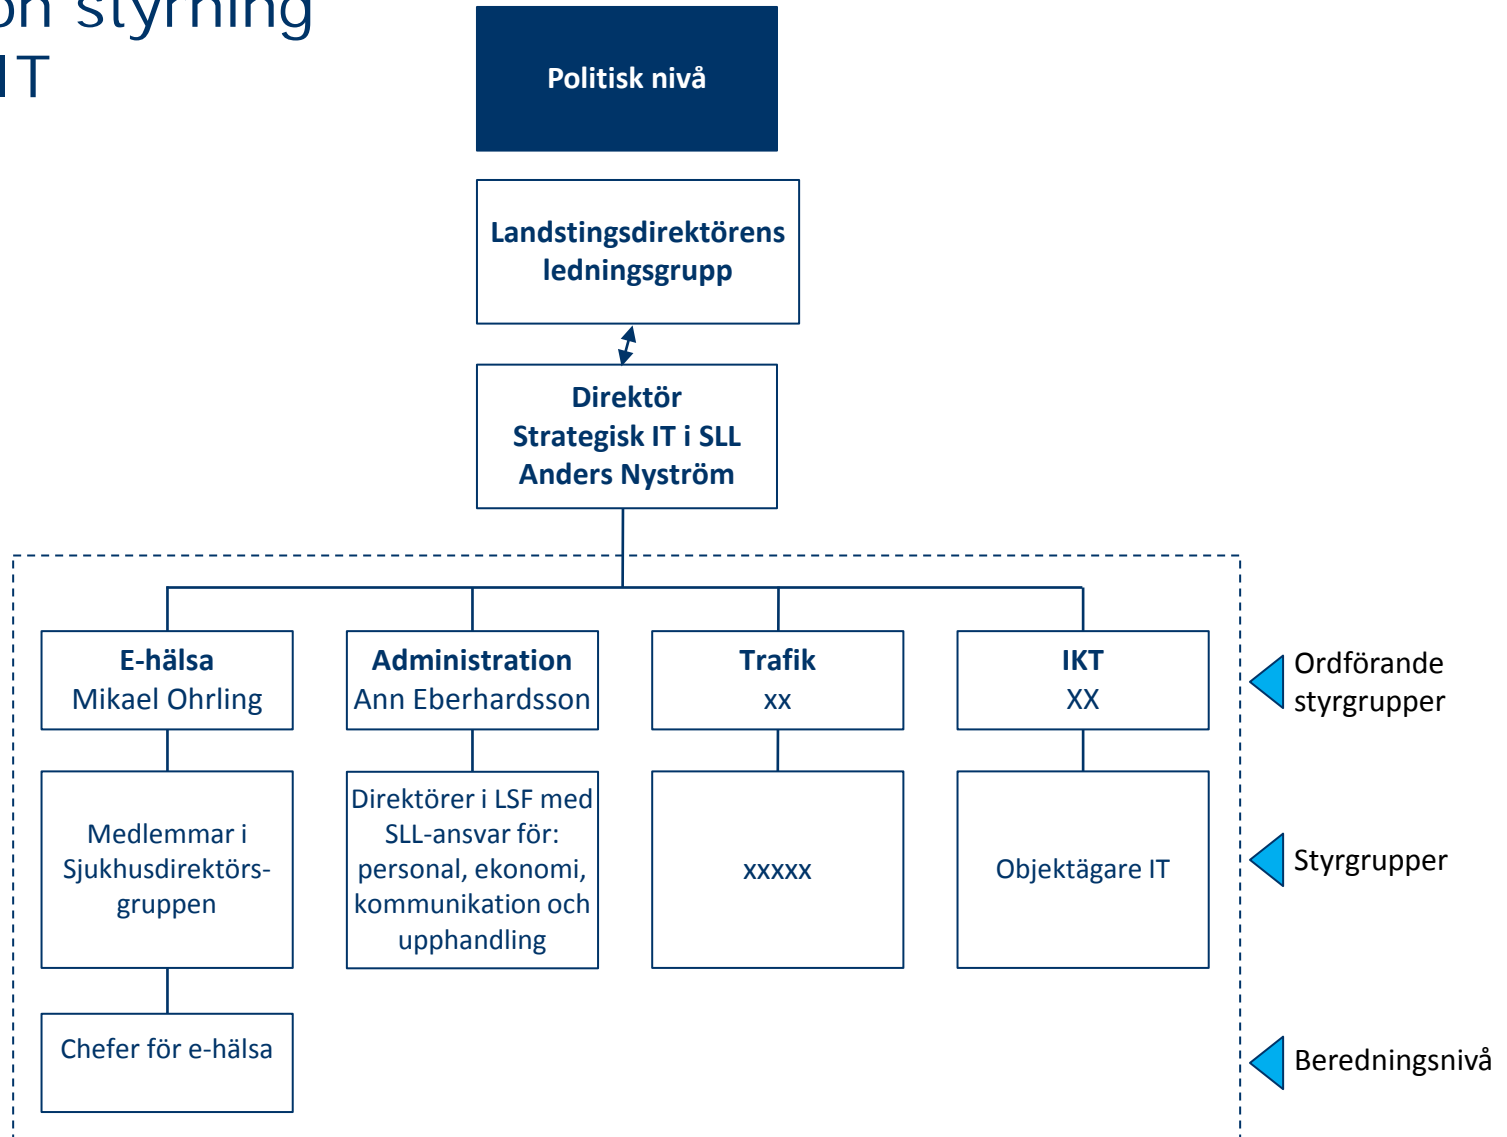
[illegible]on styrning
IT

Politisk nivå

Landstingsdirektörens ledningsgrupp

Direktör
Strategisk IT i SLL
Anders Nyström

E-hälsa
Mikael Ohrling

Administration
Ann Eberhardsson

Trafik
xx

IKT
XX

Ordförande styrgrupper

Medlemmar i Sjukhusdirektörsgruppen

Direktörer i LSF med SLL-ansvar för: personal, ekonomi, kommunikation och upphandling

xxxxx

Objektägare IT

Styrgrupper

Chefer för e-hälsa

Beredningsnivå